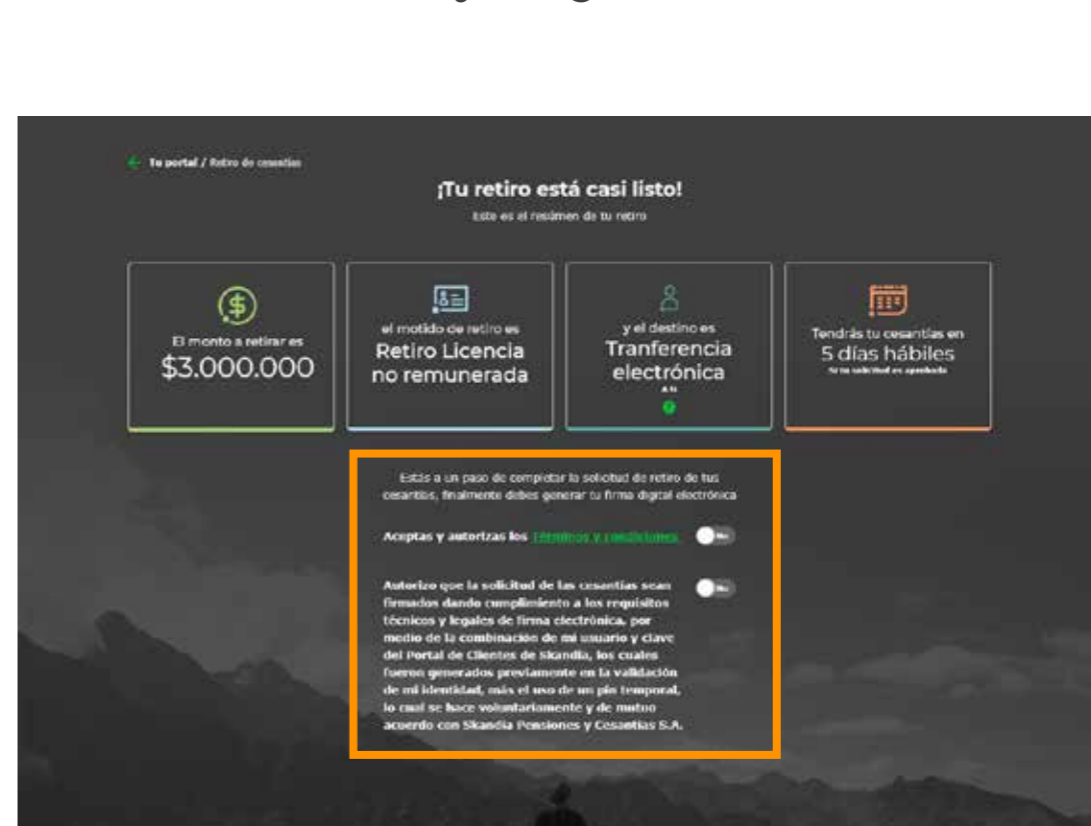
Tu portal / Retiro de cesantías

¡Tu retiro está casi listo!

Este es el resúmen de tu retiro

El monto a retirar es
$3.000.000

el motido de retiro es
Retiro Licencia no remunerada

y el destino es
Tranferencia electrónica
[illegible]

Tendrás tu cesantías en
5 días hábiles
Si tu solicitud es aprobada

Estás a un paso de completar la solicitud de retiro de tus cesantías, finalmente debes generar tu firma digital electrónica

Aceptas y autorizas los Términos y condiciones No

Autorizo que la solicitud de las cesantías sean firmados dando cumplimiento a los requisitos técnicos y legales de firma electrónica, por medio de la combinación de mi usuario y clave del Portal de Clientes de Skandia, los cuales fueron generados previamente en la validación de mi identidad, más el uso de un pin temporal, lo cual se hace voluntariamente y de mutuo acuerdo con Skandia Pensiones y Cesantías S.A. No